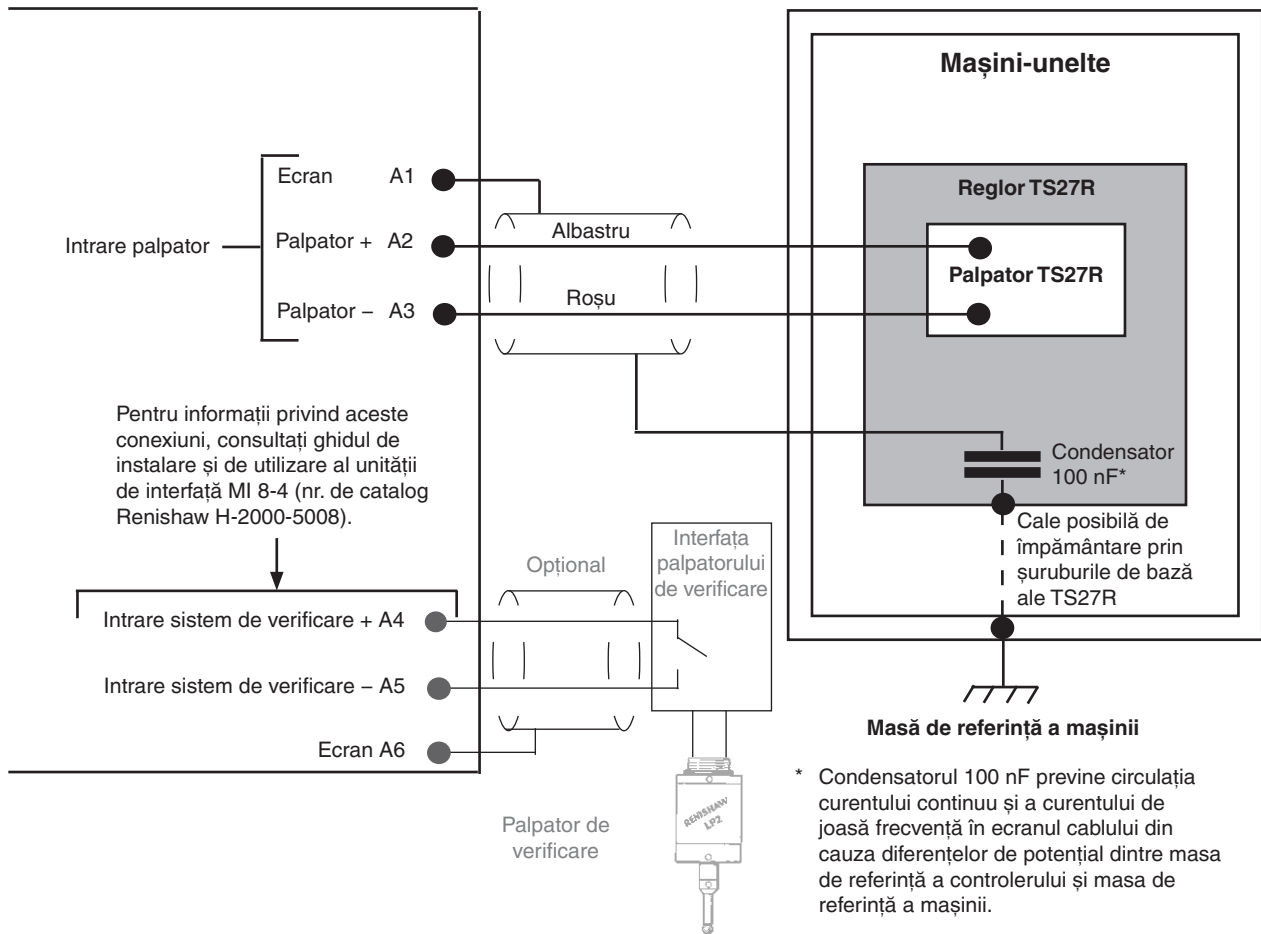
Mașini-unelte

Reglor TS27R

Ecran A1

Intrare palpator

Palpator + A2

Albastru

Palpator TS27R

Palpator – A3

Roșu

Pentru informații privind aceste conexiuni, consultați ghidul de instalare și de utilizare al unității de interfață MI 8-4 (nr. de catalog Renishaw H-2000-5008).

Condensator 100 nF*

Cale posibilă de împământare prin șuruburile de bază ale TS27R

Opțional

Interfața palpatorului de verificare

Intrare sistem de verificare + A4

Intrare sistem de verificare – A5

Ecran A6

Masă de referință a mașinii

RENISHAW LP2

Palpator de verificare

* Condensatorul 100 nF previne circulația curentului continuu și a curentului de joasă frecvență în ecranul cablului din cauza diferențelor de potențial dintre masa de referință a controlerului și masa de referință a mașinii.